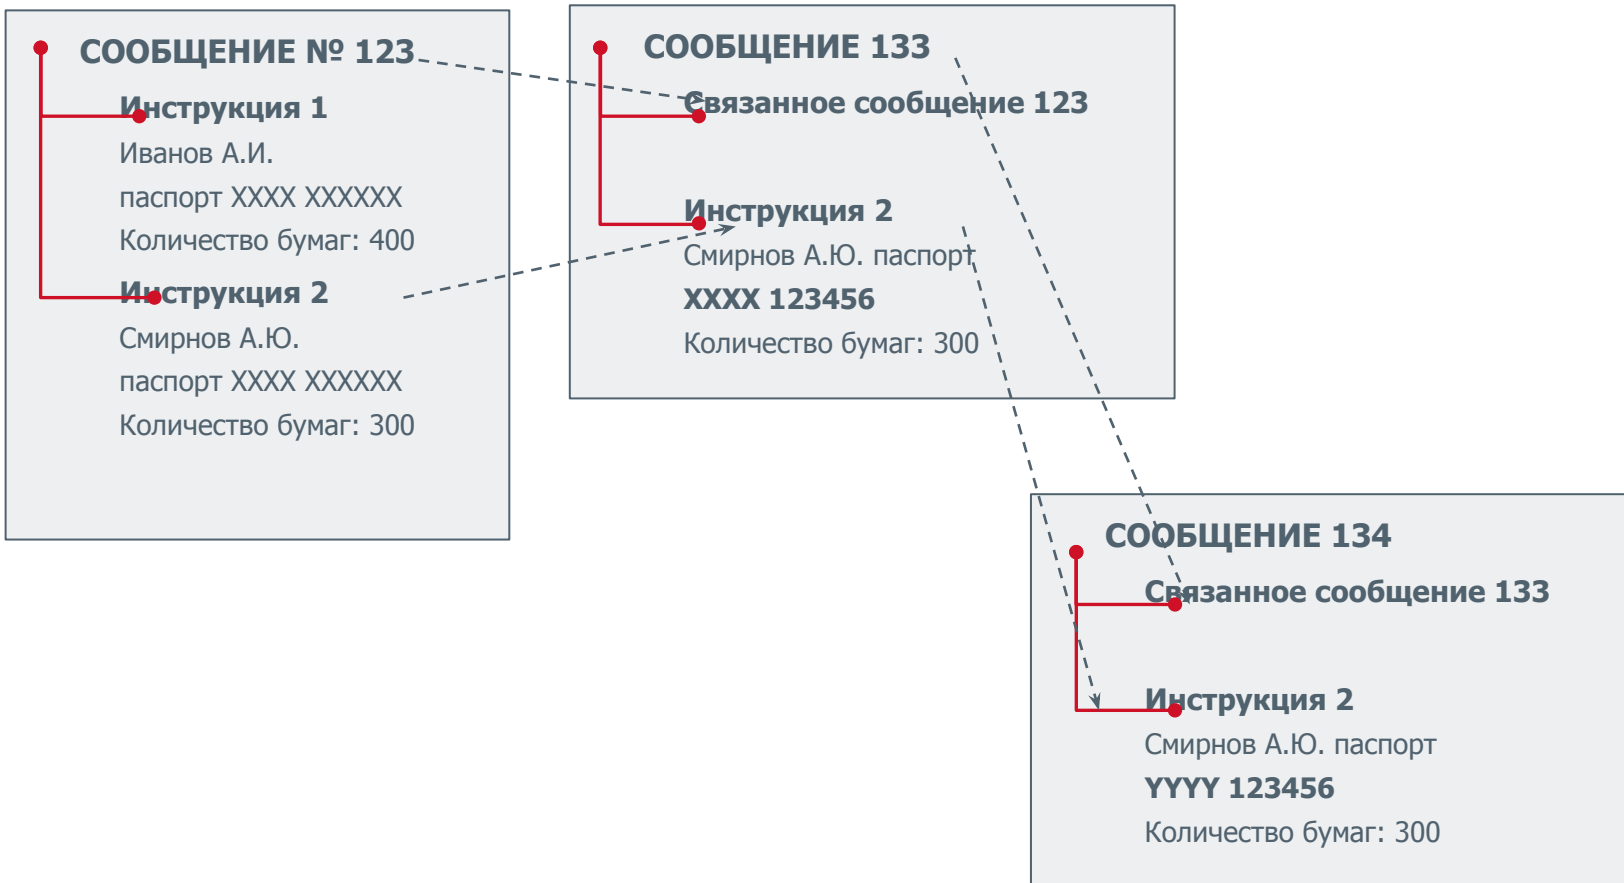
СООБЩЕНИЕ № 123

Инструкция 1
Иванов А.И.
паспорт XXXX XXXXXX
Количество бумаг: 400

Инструкция 2
Смирнов А.Ю.
паспорт XXXX XXXXXX
Количество бумаг: 300

СООБЩЕНИЕ 133

Связанное сообщение 123

Инструкция 2
Смирнов А.Ю. паспорт
XXXX 123456
Количество бумаг: 300

СООБЩЕНИЕ 134

Связанное сообщение 133

Инструкция 2
Смирнов А.Ю. паспорт
YYYY 123456
Количество бумаг: 300